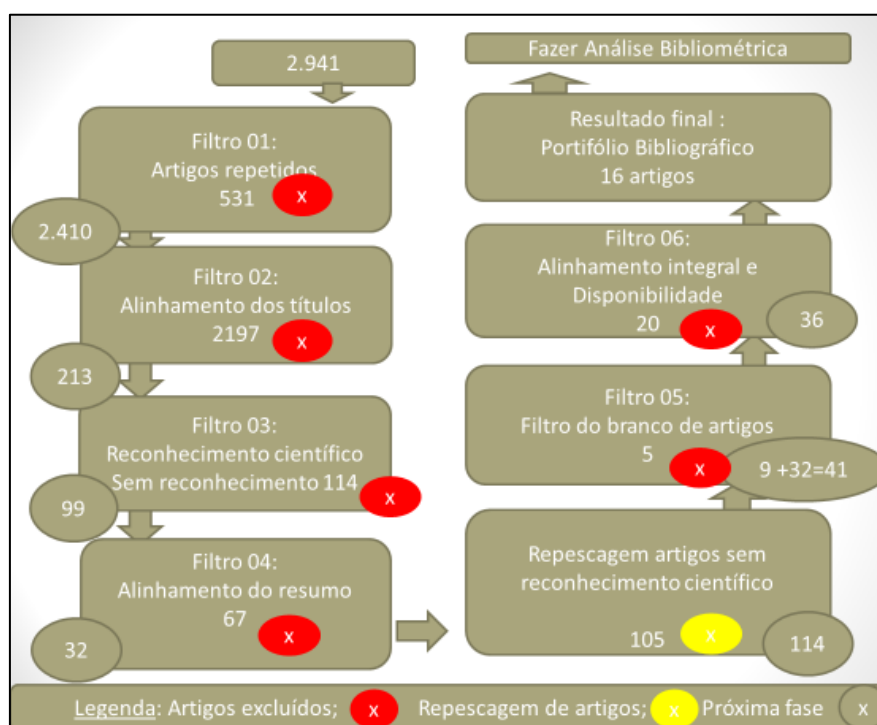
2.941

Filtro 01:
Artigos repetidos
531 x

2.410

Filtro 02:
Alinhamento dos títulos
2197 x

213

Filtro 03:
Reconhecimento científico
Sem reconhecimento 114 x

99

Filtro 04:
Alinhamento do resumo
67 x

32

Fazer Análise Bibliométrica

Resultado final :
Portifólio Bibliográfico
16 artigos

Filtro 06:
Alinhamento integral e
Disponibilidade
20 x

36

Filtro 05:
Filtro do branco de artigos
5 x

9 +32=41

Repescagem artigos sem
reconhecimento científico
105 x

114

Legenda: Artigos excluídos; x Repescagem de artigos; x Próxima fase x